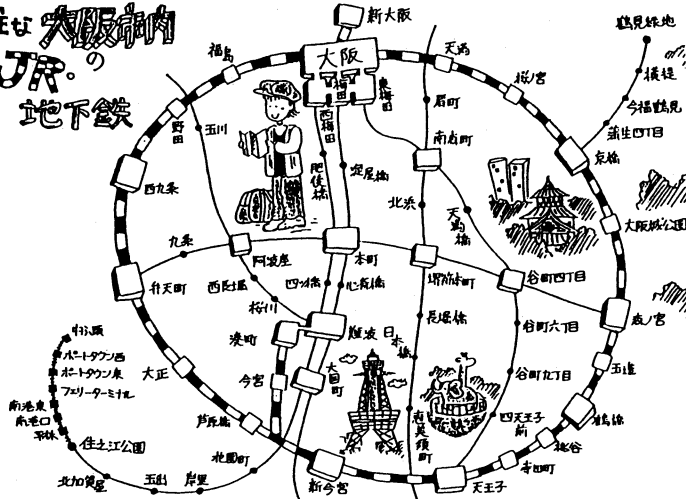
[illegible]な大阪市内の
JR・
地下鉄

新大阪
大阪
梅田
東梅田
西梅田
福島
天満
桜ノ宮
扇町
南森町
鶴見緑地
横堤
今福鶴見
蒲生四丁目
京橋
大阪城公園
野田
玉川
西九条
肥後橋
淀屋橋
北浜
天満橋
九条
阿波座
本町
堺筋本町
谷町四丁目
森ノ宮
弁天町
西長堀
四ツ橋
心斎橋
長堀橋
谷町六丁目
玉造
桜川
なんば
日本橋
長堀橋
谷町九丁目
鶴橋
大正
今宮
大国町
恵美須町
四天王寺前
桃谷
芦原橋
動物園前
天王寺
寺田町
新今宮
岸里
玉出
北加賀屋
住之江公園
平林
南港東
南港口
フェリーターミナル
ポートタウン東
ポートタウン西
中ふ頭